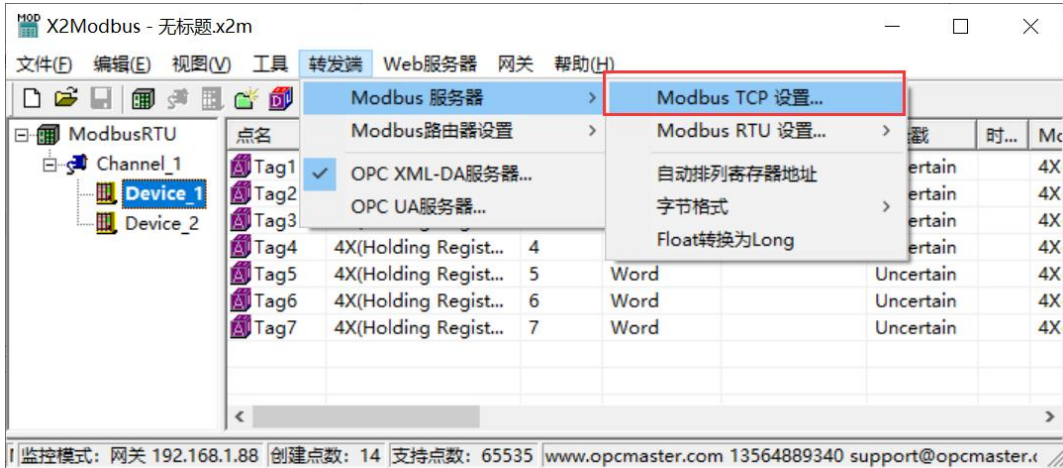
MOD X2Modbus - 无标题.x2m

文件(F) 编辑(E) 视图(V) 工具 转发端 Web服务器 网关 帮助(H)

Modbus 服务器
Modbus路由器设置
OPC XML-DA服务器...
OPC UA服务器...

Modbus TCP 设置...
Modbus RTU 设置...
自动排列寄存器地址
字节格式
Float转换为Long

ModbusRTU
Channel_1
Device_1
Device_2

| 点名 | | | | | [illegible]戳 | 时... | Mc |
|---|---|---|---|---|---|---|---|
| Tag1 | | | | | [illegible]ertain | | 4X |
| Tag2 | | | | | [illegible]ertain | | 4X |
| Tag3 | | | | | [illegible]ertain | | 4X |
| Tag4 | 4X(Holding Regist... | 4 | | | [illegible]ertain | | 4X |
| Tag5 | 4X(Holding Regist... | 5 | Word | | Uncertain | | 4X |
| Tag6 | 4X(Holding Regist... | 6 | Word | | Uncertain | | 4X |
| Tag7 | 4X(Holding Regist... | 7 | Word | | Uncertain | | 4X |

监控模式: 网关 192.168.1.88 创建点数: 14 支持点数: 65535 www.opcmaster.com 13564889340 support@opcmaster.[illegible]